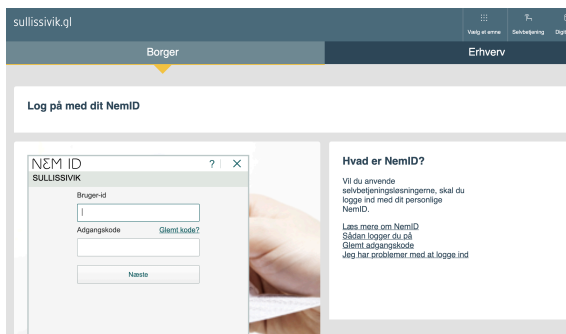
sullissivik.gl

Vælg et emne Selvbetjening Digi

Borger

Erhverv

Log på med dit NemID

NΣM ID ? ✕
SULLISSIVIK

Bruger-id

Adgangskode Glemt kode?

Næste

Hvad er NemID?

Vil du anvende selvbetjeningsløsningerne, skal du logge ind med dit personlige NemID.

Læs mere om NemID
Sådan logger du på
Glemt adgangskode
Jeg har problemer med at logge ind